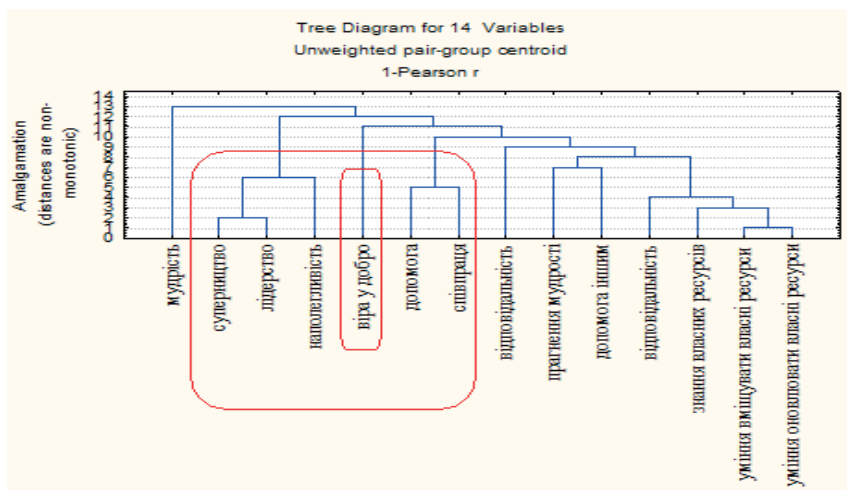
Tree Diagram for 14 Variables
Unweighted pair-group centroid
1-Pearson r

Amalgamation (distances are non-monotonic)

14
13
12
11
10
9
8
7
6
5
4
3
2
1
0

мудрість
суперництво
лідерство
наполегливість
віра у добро
допомога
співпраця
відповідальність
прагнення мудрості
допомога іншим
відповідальність
знання власних ресурсів
уміння вміщувати власні ресурси
уміння оновлювати власні ресурси